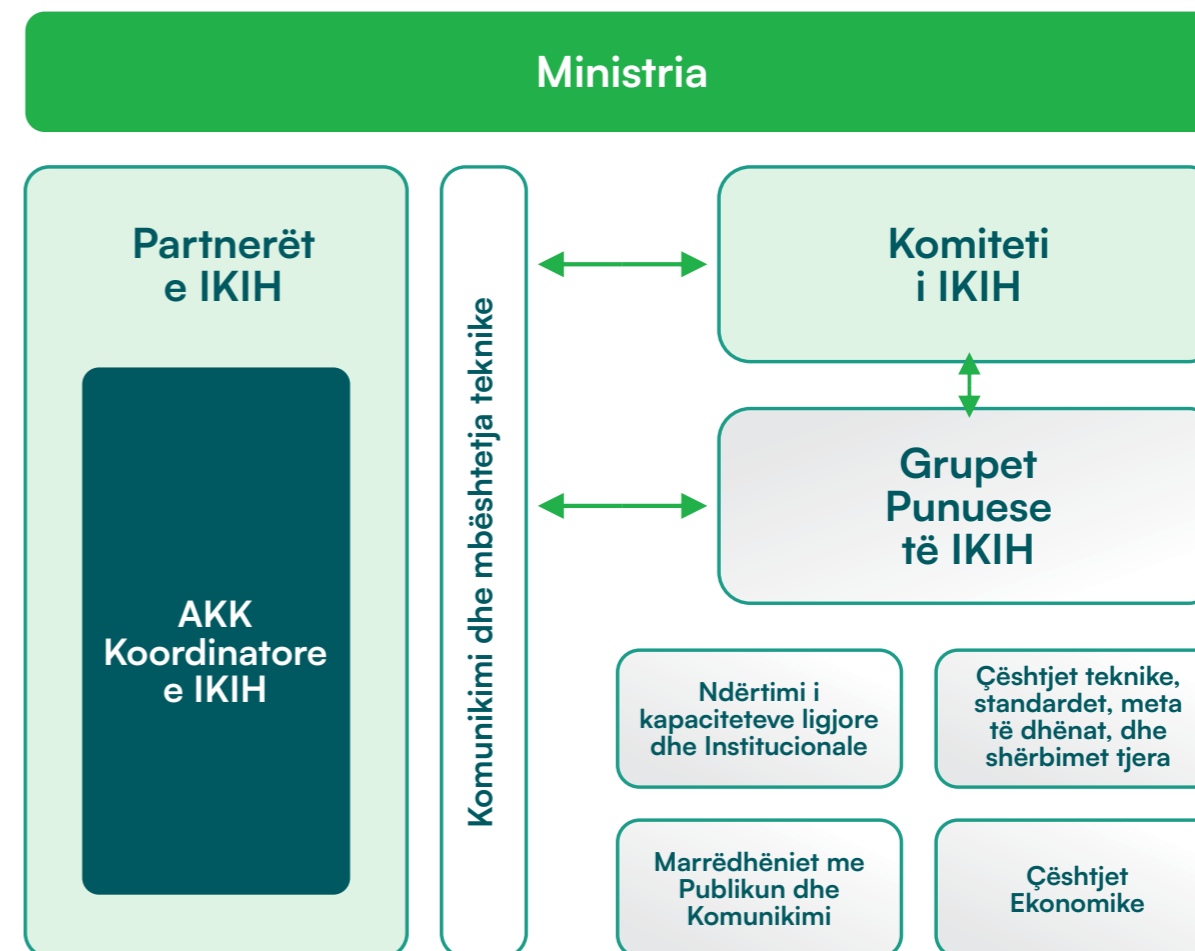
Ministria

Partnerët e IKIH

AKK Koordinatore e IKIH

Komunikimi dhe mbështetja teknike

Komiteti i IKIH

Grupet Punuese të IKIH

Ndërtimi i kapaciteteve ligjore dhe Institucionale

Çështjet teknike, standardet, meta të dhënat, dhe shërbimet tjera

Marrëdhëniet me Publikun dhe Komunikimi

Çështjet Ekonomike